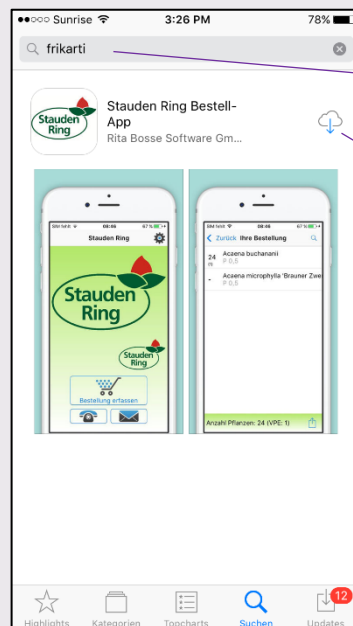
●●○○○ Sunrise 3:26 PM 78%

frikarti

Stauden Ring

Stauden Ring Bestell-App

Rita Bosse Software Gm...

SIM fehlt 08:48 67 %

Stauden Ring

Stauden Ring

Stauden Ring

Bestellung erfassen

SIM fehlt 08:48 67 %

< Zurück Ihre Bestellung

24 St.

Acaena buchananii

P 0,5

-

Acaena microphylla 'Brauner Zwe

P 0,8

Anzahl Pflanzen: 24 (VPE: 1)

Highlights Kategorien Topcharts Suchen 12 Updates